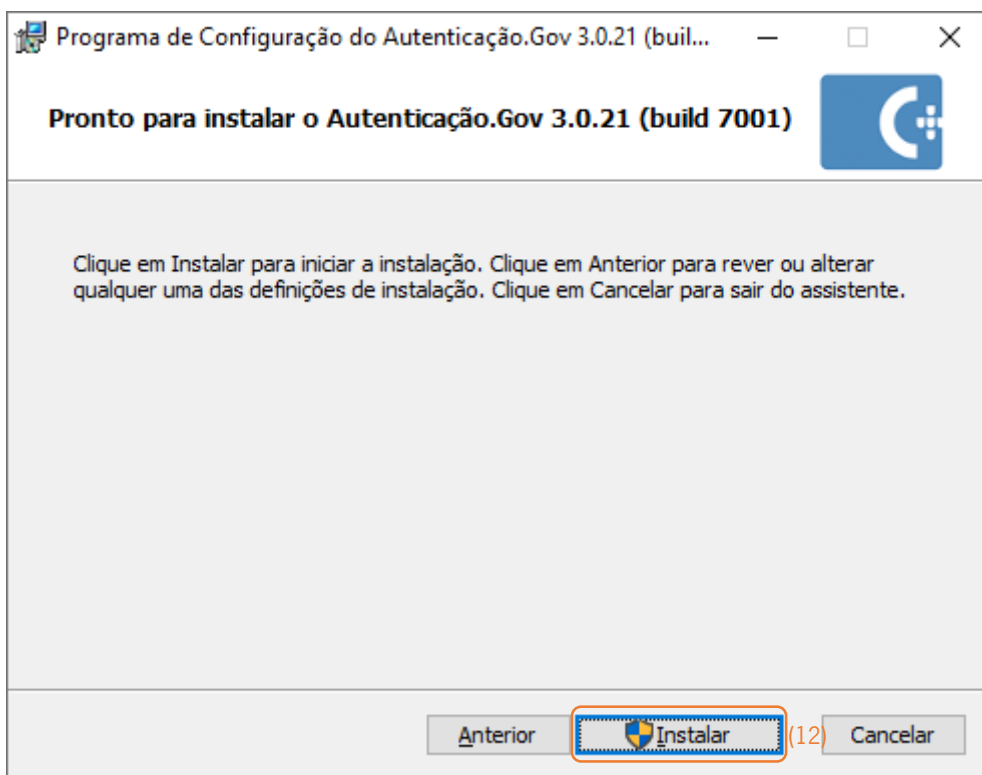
Programa de Configuração do Autenticação.Gov 3.0.21 (buil...

Pronto para instalar o Autenticação.Gov 3.0.21 (build 7001)

Clique em Instalar para iniciar a instalação. Clique em Anterior para rever ou alterar qualquer uma das definições de instalação. Clique em Cancelar para sair do assistente.

Anterior

Instalar

(12)

Cancelar